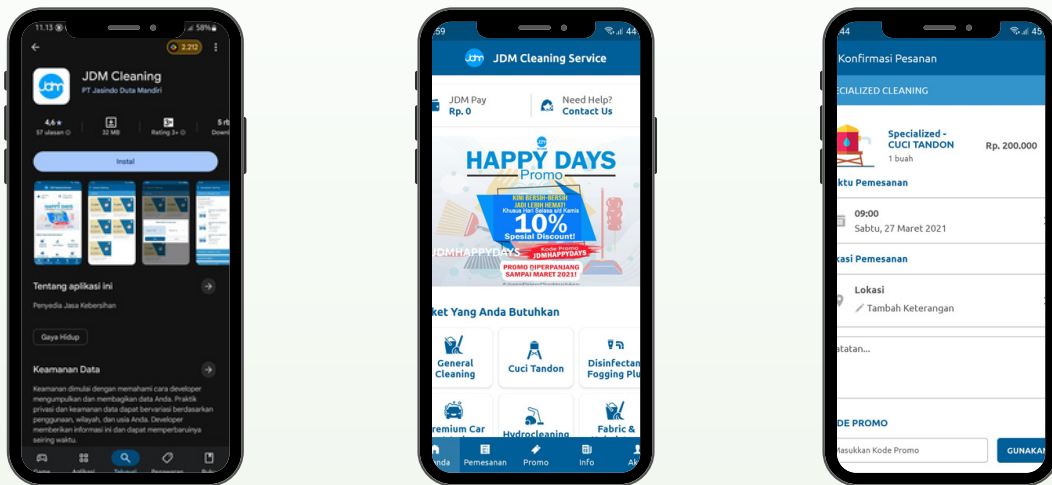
11.13 58%
2.212
JDM Cleaning
PT Jasindo Duta Mandiri
4,6 ★
57 ulasan
32 MB
Rating 3+
5 rb
Down
Instal
Tentang aplikasi ini
Penyedia Jasa Kebersihan
Gaya Hidup
Keamanan Data
Keamanan dimulai dengan memahami cara developer mengumpulkan dan membagikan data Anda. Praktik privasi dan keamanan data dapat bervariasi berdasarkan penggunaan, wilayah, dan usia Anda. Developer memberikan informasi ini dan dapat memperbaruinya seiring waktu.
Game
Aplikasi
Telusuri
Penawaran
Buku

59 44
JDM Cleaning Service
JDM Pay
Rp. 0
Need Help?
Contact Us
HAPPY DAYS
Promo
KINI BERSIH-BERSIH JADI LEBIH HEMAT!
Khusus Hari Selasa s/d Kamis
10%
Spesial Discount!
Kode Promo
JDMHAPPYDAYS
#JDMHAPPYDAYS
PROMO DIPERPANJANG SAMPAI MARET 2021!
ket Yang Anda Butuhkan
General Cleaning
Cuci Tandon
Disinfectan Fogging Plu
remium Car
Hydrocleaning
Fabric &
nda
Pemesanan
Promo
Info
Ak

44 45
Konfirmasi Pesanan
ECIALIZED CLEANING
Specialized - CUCI TANDON
1 buah
Rp. 200.000
ktu Pemesanan
09:00
Sabtu, 27 Maret 2021
kasi Pemesanan
Lokasi
Tambah Keterangan
atatan...
DE PROMO
asukkan Kode Promo
GUNAKA